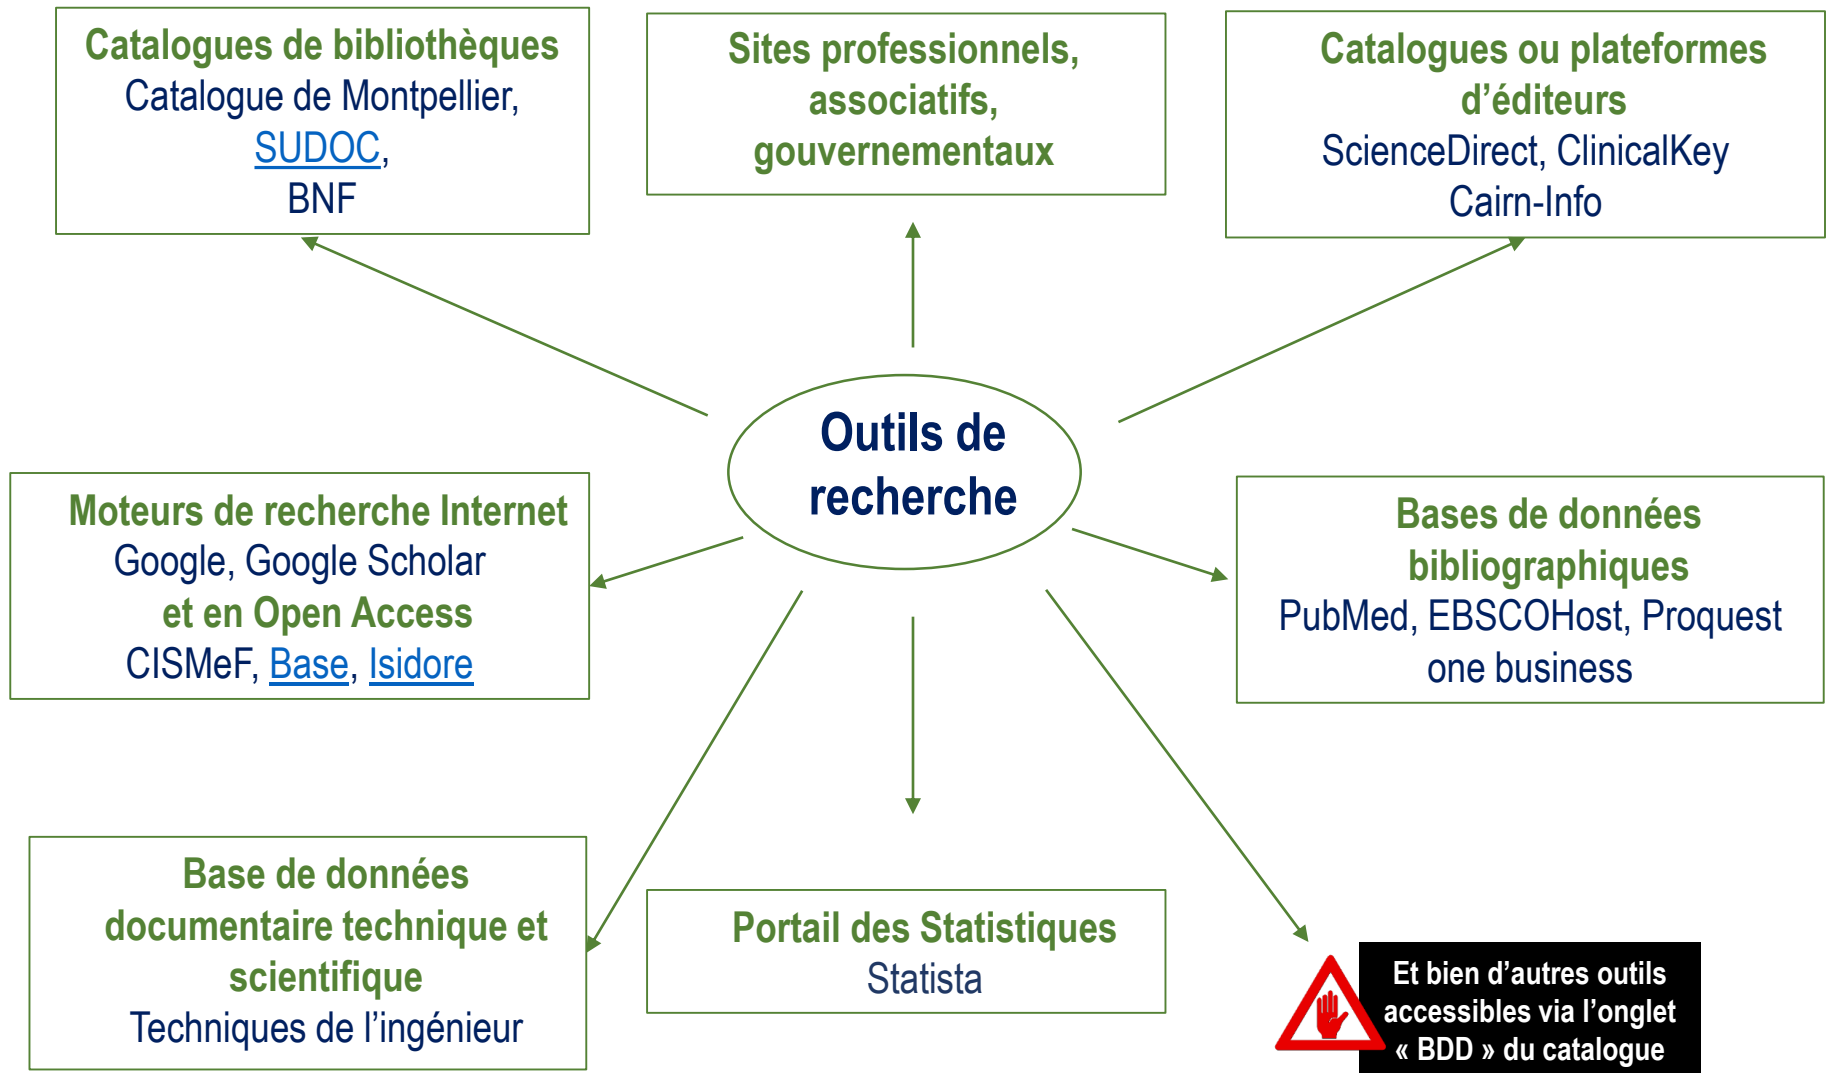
Catalogues de bibliothèques
Catalogue de Montpellier, SUDOC, BNF

Sites professionnels, associatifs, gouvernementaux

Catalogues ou plateformes d'éditeurs
ScienceDirect, ClinicalKey
Cairn-Info

Outils de recherche

Moteurs de recherche Internet
Google, Google Scholar
et en Open Access
CISMeF, Base, Isidore

Bases de données bibliographiques
PubMed, EBSCOHost, Proquest one business

Base de données documentaire technique et scientifique
Techniques de l'ingénieur

Portail des Statistiques
Statista

Et bien d'autres outils accessibles via l'onglet « BDD » du catalogue